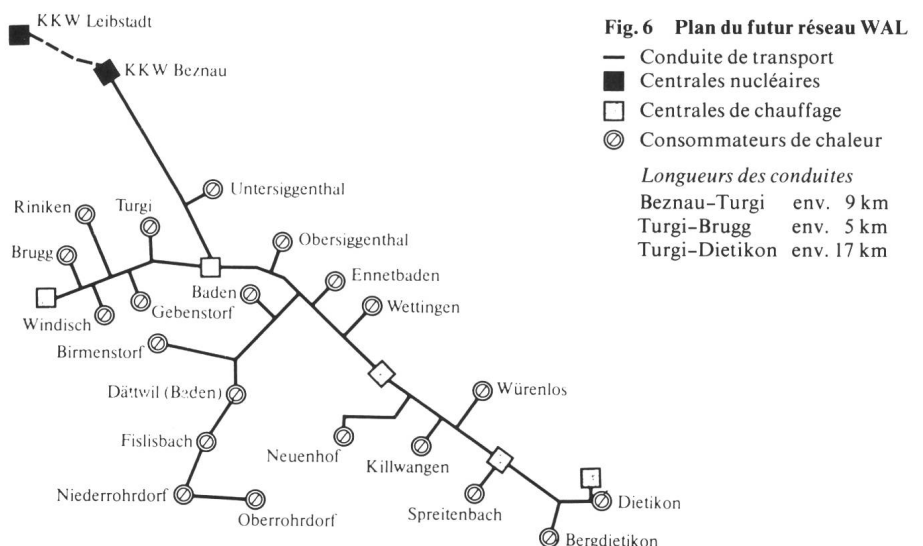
KKW Leibstadt

KKW Beznau

Untersiggenthal

Riniken

Turgi

Obersiggenthal

Brugg

Ennetbaden

Baden

Wettingen

Gebenstorf

Windisch

Birmenstorf

Dättwil (Baden)

Würenlos

Fislisbach

Neuenhof

Killwangen

Niederrohrdorf

Spreitenbach

Dietikon

Oberrohrdorf

Bergdietikon

Fig. 6 Plan du futur réseau WAL

Conduite de transport

Centrales nucléaires

Centrales de chauffage

Consommateurs de chaleur

Longueurs des conduites

| | |
|---|---|
| Beznau–Turgi | env. 9 km |
| Turgi–Brugg | env. 5 km |
| Turgi–Dietikon | env. 17 km |